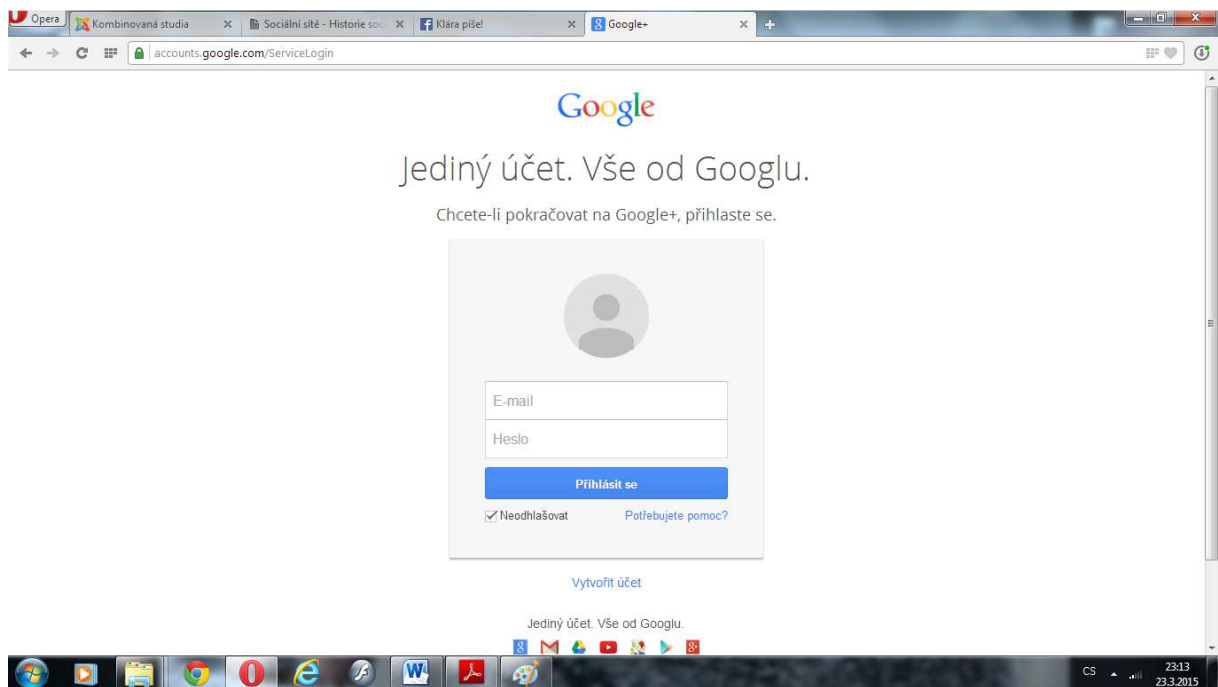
Opera
Kombinovaná studia
Sociální sítě - Historie soc
Klára píše!
Google+

accounts.google.com/ServiceLogin

Google

Jediný účet. Vše od Googlu.

Chcete-li pokračovat na Google+, přihlaste se.

E-mail

Heslo

Přihlásit se

Neodhlašovat

Potřebujete pomoc?

Vytvořit účet

Jediný účet. Vše od Googlu.

CS

23:13
23.3.2015